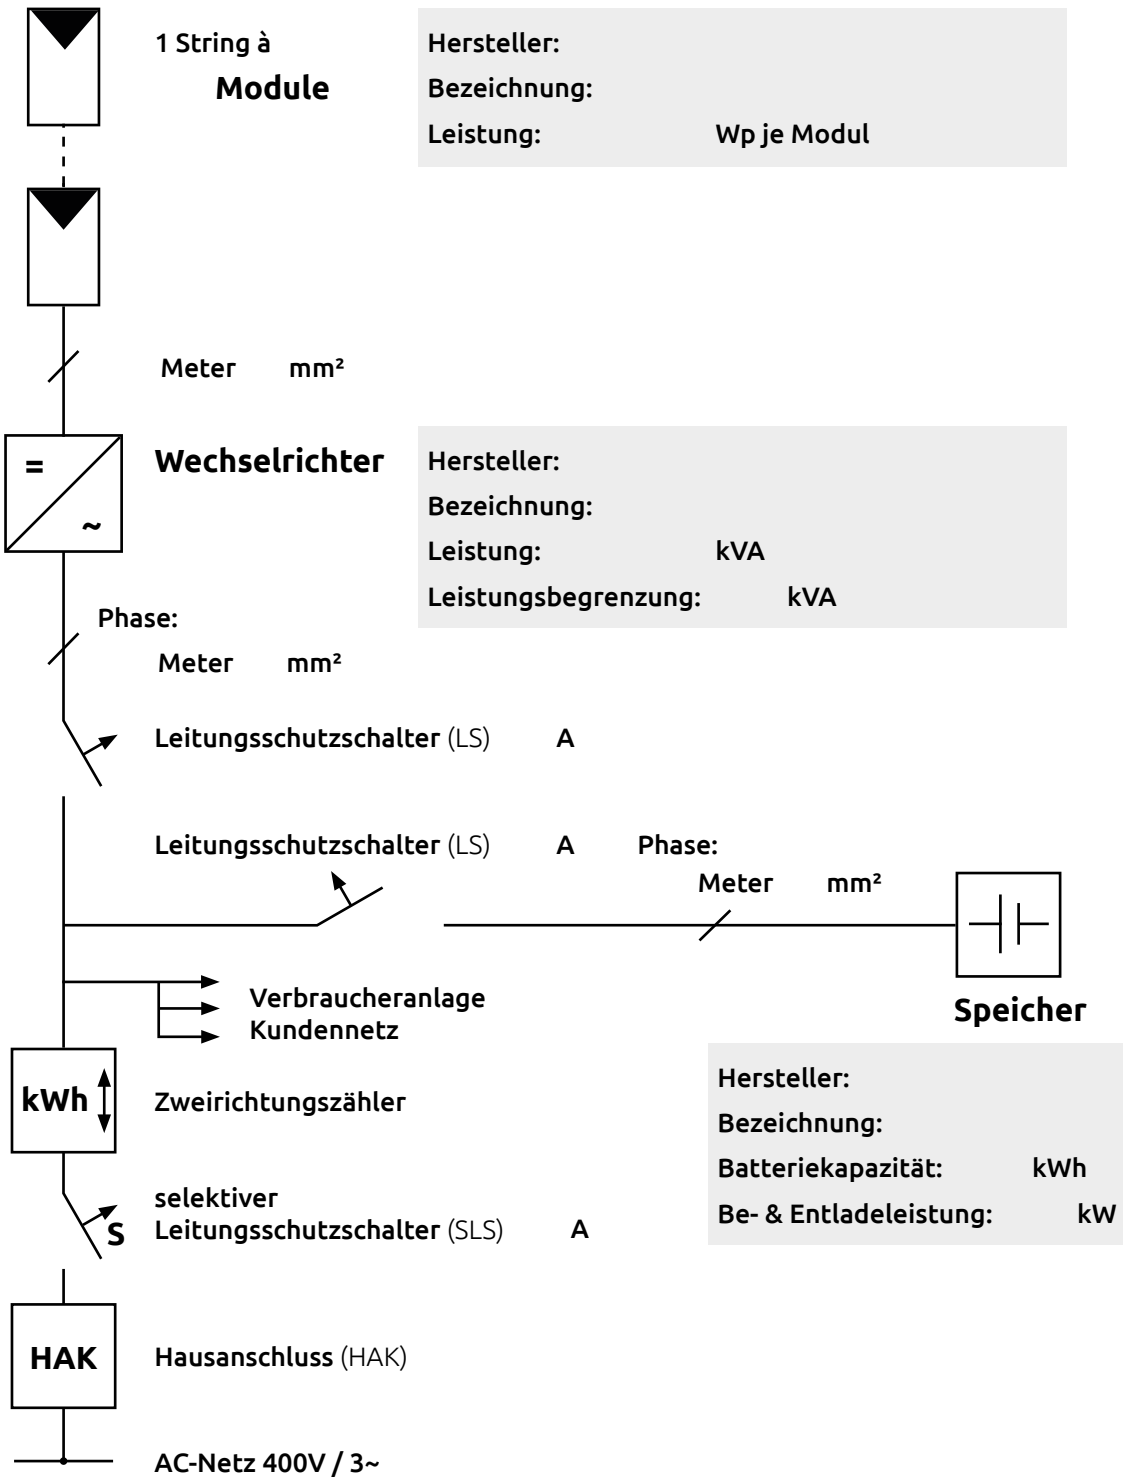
1 String à

Module

Hersteller:
Bezeichnung:
Leistung: Wp je Modul

Meter mm²

=

~

Wechselrichter

Hersteller:
Bezeichnung:
Leistung: kVA
Leistungsbegrenzung: kVA

Phase:
Meter mm²

Leitungsschutzschalter (LS) A

Leitungsschutzschalter (LS) A Phase:
Meter mm²

Speicher

Verbraucheranlage
Kundennetz

kWh

Zweirichtungszähler

Hersteller:
Bezeichnung:
Batteriekapazität: kWh
Be- & Entladeleistung: kW

S

selektiver
Leitungsschutzschalter (SLS) A

HAK

Hausanschluss (HAK)

AC-Netz 400V / 3~